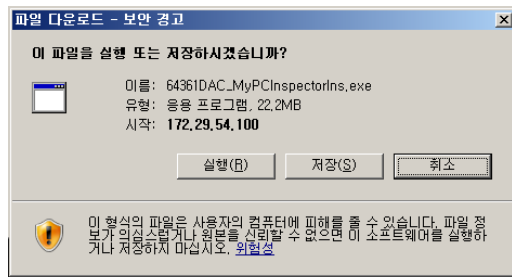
파일 다운로드 - 보안 경고

이 파일을 실행 또는 저장하시겠습니까?

이름: 64361DAC_MyPCInspectorIns.exe
유형: 응용 프로그램, 22.2MB
시작: 172.29.54.100

실행(R) 저장(S) 취소

이 형식의 파일은 사용자의 컴퓨터에 피해를 줄 수 있습니다. 파일 정보가 의심스럽거나 원본을 신뢰할 수 없으면 이 소프트웨어를 실행하거나 저장하지 마십시오. 위험성